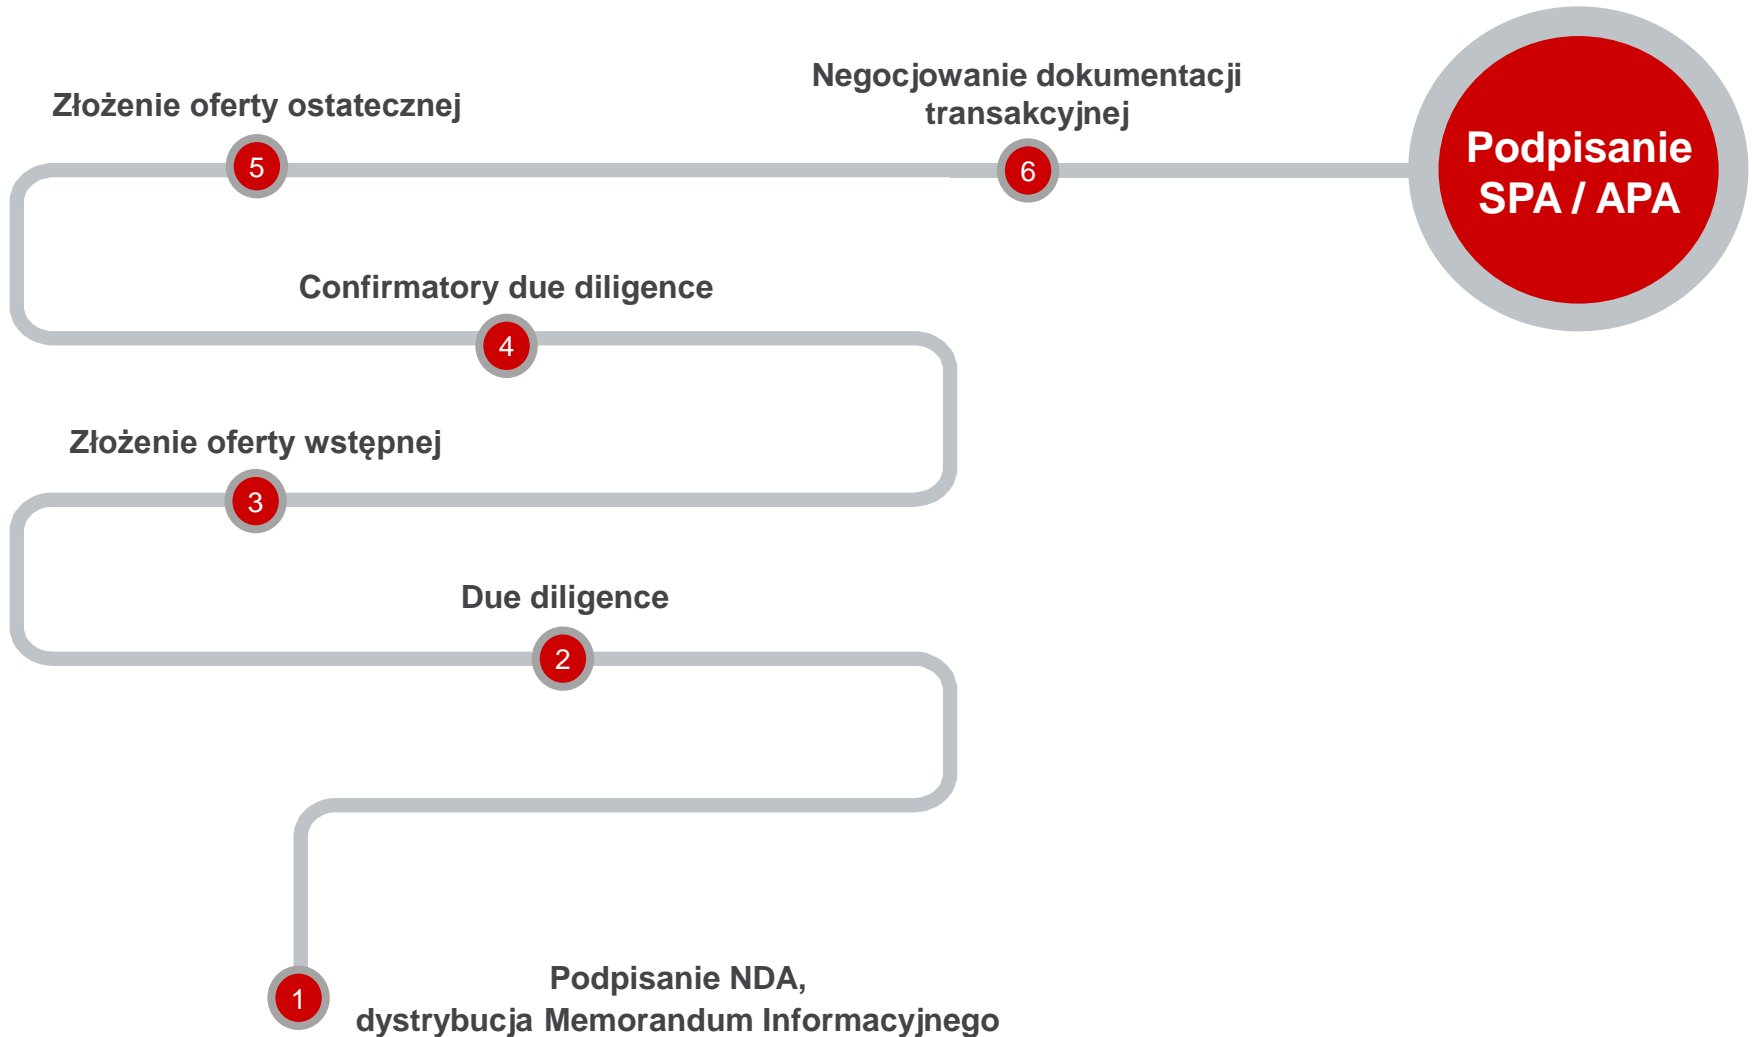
Złożenie oferty ostatecznej
5
Negocjowanie dokumentacji transakcyjnej
6
Podpisanie SPA / APA
Confirmatory due diligence
4
Złożenie oferty wstępnej
3
Due diligence
2
1
Podpisanie NDA, dystrybucja Memorandum Informacyjnego